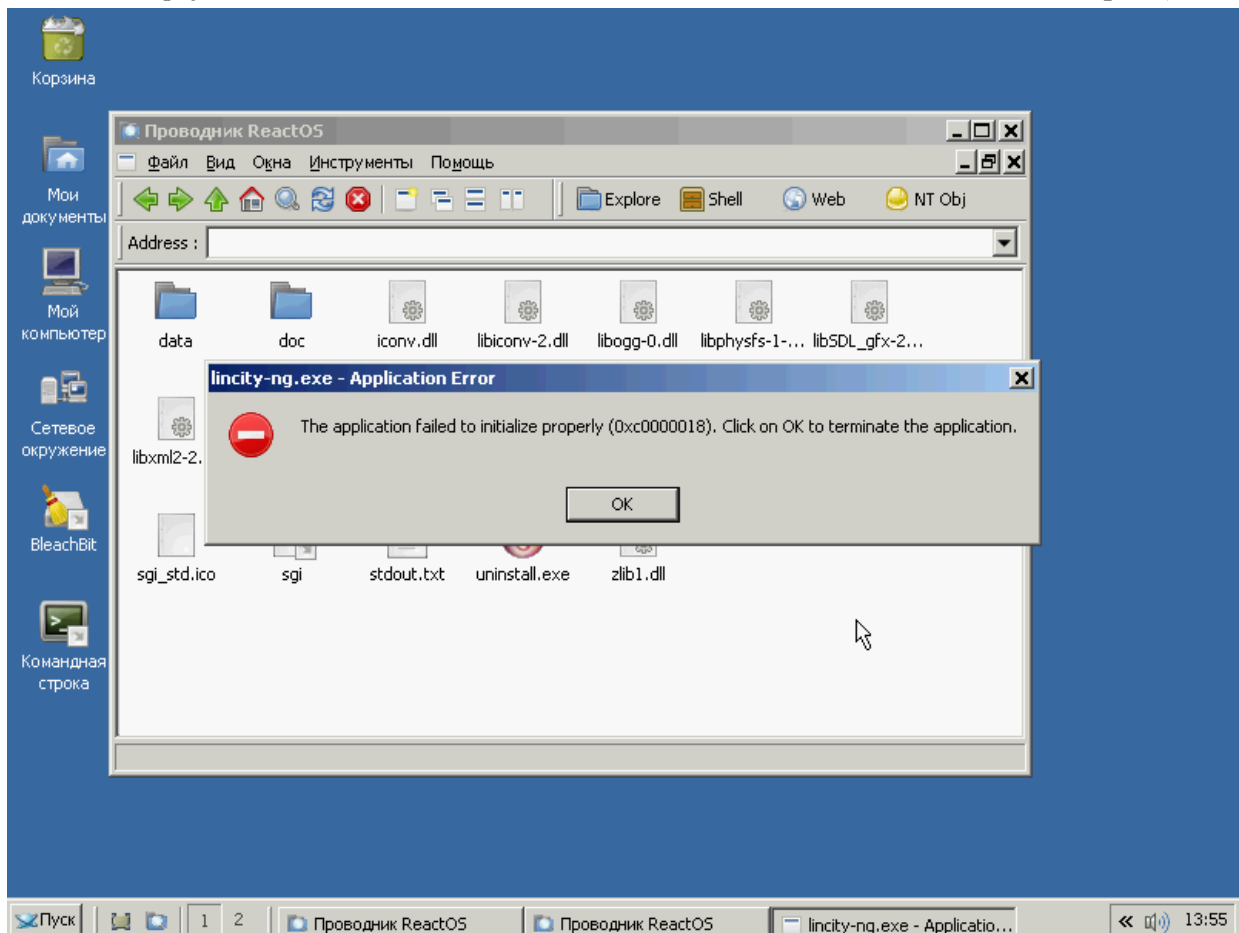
Корзина

Мои документы

Мой компьютер

Сетевое окружение

BleachBit

Командная строка

Проводник ReactOS

Файл Вид Окна Инструменты Помощь

Explore Shell Web NT Obj

Address :

data doc iconv.dll libiconv-2.dll libogg-0.dll libphysfs-1-... libSDL_gfx-2...

libxml2-2.

sgi_std.ico sgi stdout.txt uninstall.exe zlib1.dll

lincity-ng.exe - Application Error

The application failed to initialize properly (0xc0000018). Click on OK to terminate the application.

OK

Пуск 1 2 Проводник ReactOS Проводник ReactOS lincity-ng.exe - Applicatio... 13:55